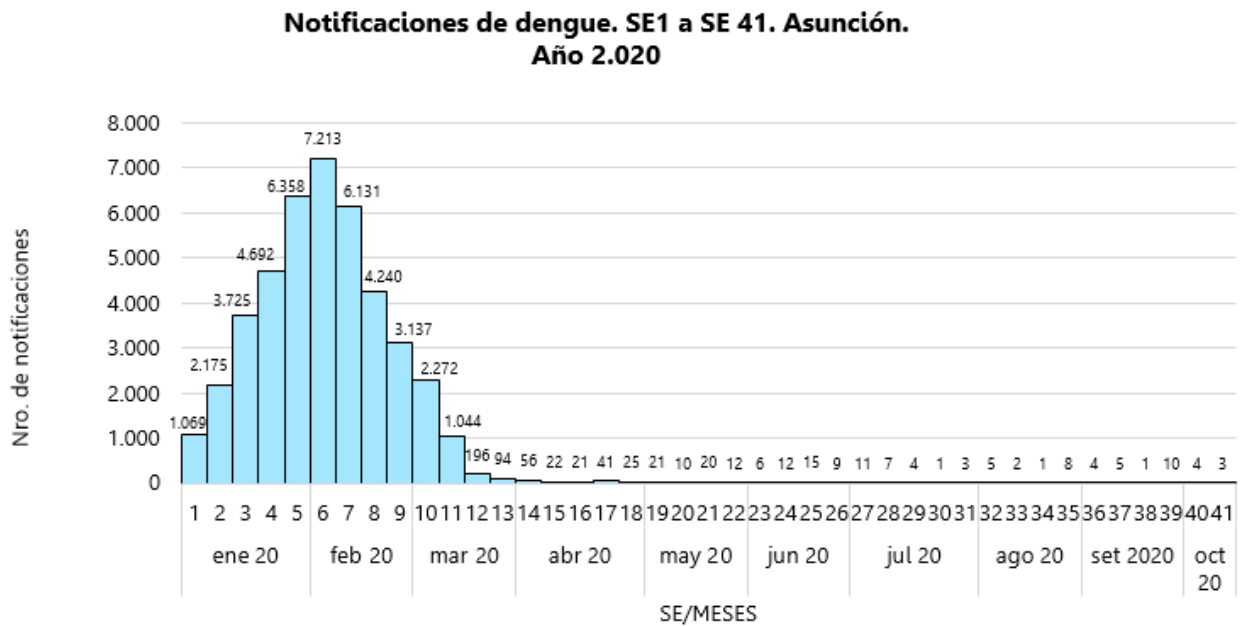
Notificaciones de dengue. SE1 a SE 41. Asunción.
Año 2.020

Nro. de notificaciones

8.000
7.000
6.000
5.000
4.000
3.000
2.000
1.000
0

1.069 2.175 3.725 4.692 6.358 7.213 6.131 4.240 3.137 2.272 1.044 196 94 56 22 21 41 25 21 10 20 12 6 12 15 9 11 7 4 1 3 5 2 1 8 4 5 1 10 4 3

1 2 3 4 5 6 7 8 9 10 11 12 13 14 15 16 17 18 19 20 21 22 23 24 25 26 27 28 29 30 31 32 33 34 35 36 37 38 39 40 41

ene 20 | feb 20 | mar 20 | abr 20 | may 20 | jun 20 | jul 20 | ago 20 | set 2020 | oct 20

SE/MESES